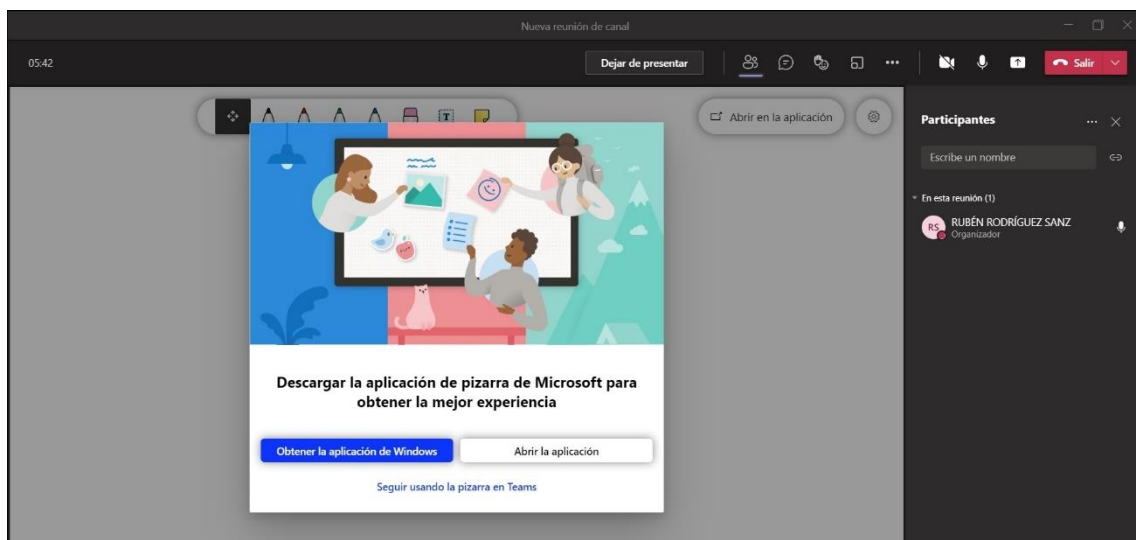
Nueva reunión de canal

05:42

Dejar de presentar

Salir

Abrir en la aplicación

Participantes

Escribe un nombre

En esta reunión (1)

RS RUBÉN RODRÍGUEZ SANZ
Organizador

Descargar la aplicación de pizarra de Microsoft para obtener la mejor experiencia

Obtener la aplicación de Windows

Abrir la aplicación

Seguir usando la pizarra en Teams